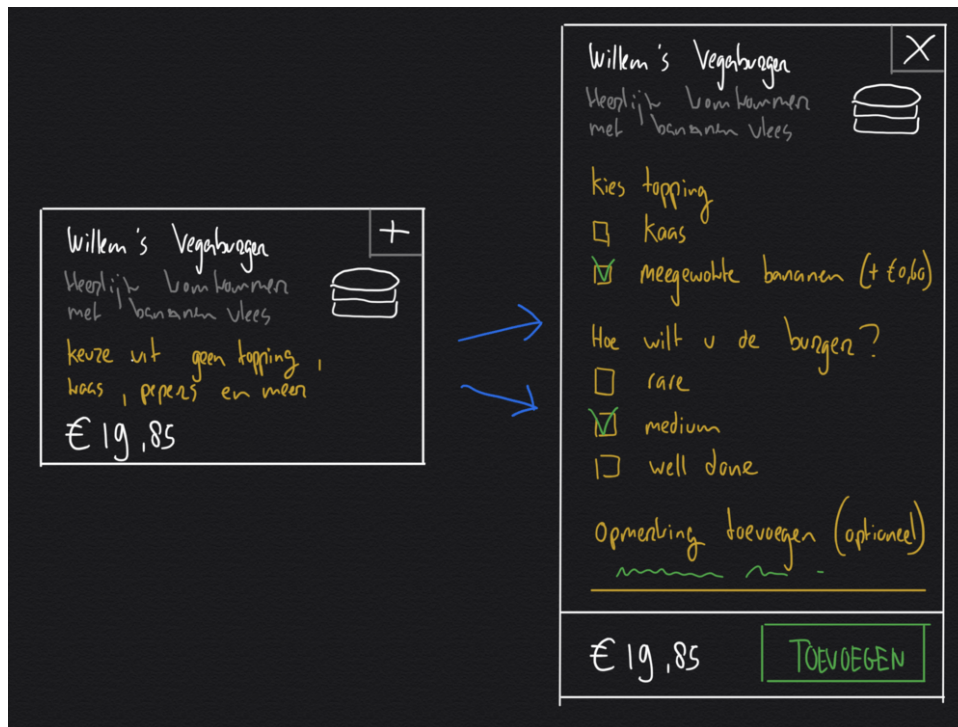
Willem's Vegaburger

Heerlijk vontammer met bananen vlees

keuze uit geen topping, kaas, pepers en meer

€ 19,85

+

Willem's Vegaburger

Heerlijk vontammer met bananen vlees

X

Kies topping

kaas

meegewokte bananen (+ €0,60)

Hoe wilt u de burger?

rare

medium

well done

Opmerking toevoegen (optioneel)

€ 19,85

TOEVOEGEN